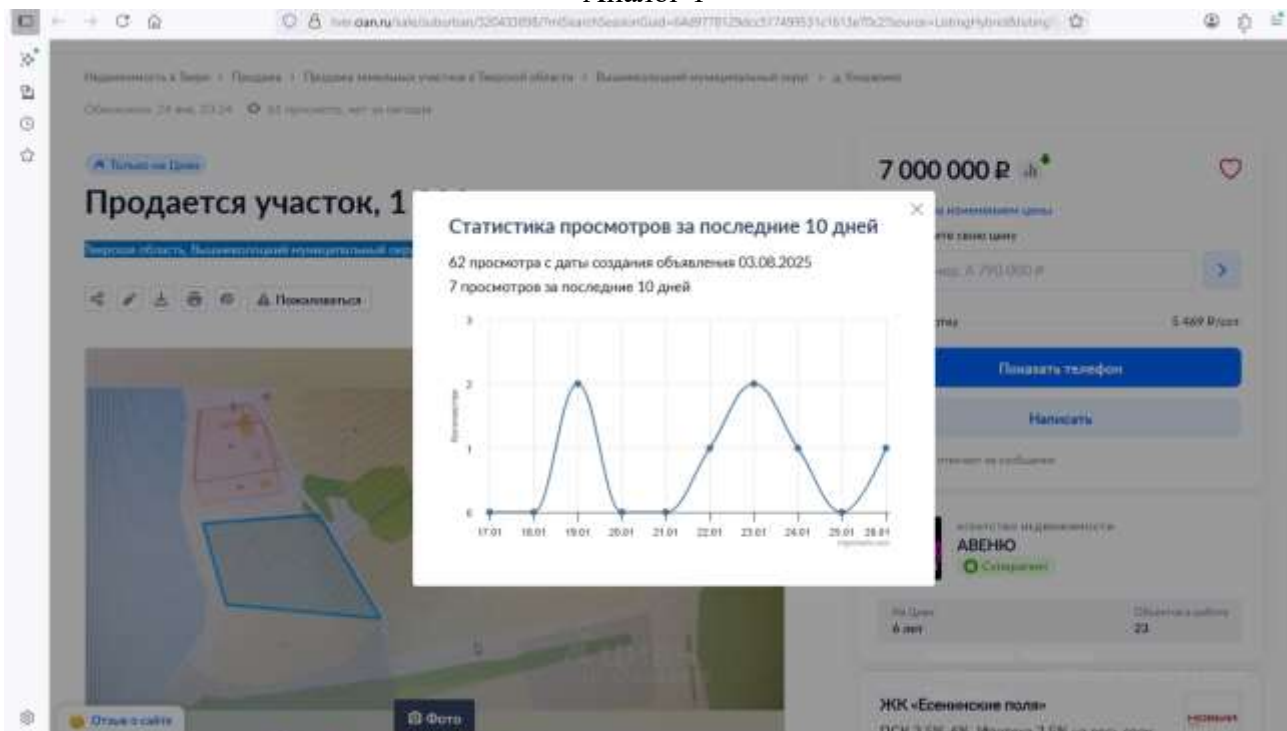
Аналог 1

tver.cian.ru/sale/suburban/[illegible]

Недвижимость в Твери › Продажа › Продажа земельных участков в Тверской области › Вышневолоцкий муниципальный округ › д. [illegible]

Обновлено: 24 янв, 23:24 · 62 просмотра, нет за сегодня

Только на Циан

Продается участок, 1

Тверская область, Вышневолоцкий муниципальный округ

Пожаловаться

7 000 000 ₽

Следить за изменением цены

Предложите свою цену

Например, 6 790 000 ₽

5 469 ₽/сот

Показать телефон

Написать

Отвечает на сообщения

Агентство недвижимости

АВЕНЮ

Супер агент

На Циан
6 лет

Объектов в работе
23

ЖК «Есенинские поля»

Отзыв о сайте

Фото

Статистика просмотров за последние 10 дней

62 просмотра с даты создания объявления 03.08.2025

7 просмотров за последние 10 дней

Количество

3
2
1
0

17.01 18.01 19.01 20.01 21.01 22.01 23.01 24.01 25.01 26.01